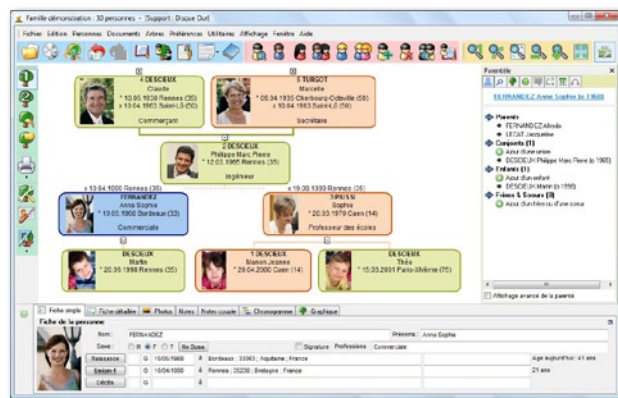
Famille démonstration : 30 personnes - [Support : Disque Dur]

Fichier Edition Personnes Documents Arbres Préférences Utilitaires Affichage Fenêtre Aide

4 DESCIEUX
Claude
* 10.05.1930 Rennes (35)
+ 10.04.1983 Saint-Lô (50)
Commerçant

5 TURGOT
Marcelle
* 08.04.1935 Cherbourg-Octeville (50)
+ 10.04.1983 Saint-Lô (50)
Secrétaire

2 DESCIEUX
Philippe Marc Pierre
* 12.03.1955 Rennes (35)
Ingénieur

x 10.04.1980 Rennes (35)

x 10.09.1999 Rennes (35)

FERNANDEZ
Anne Sophie
* 10.05.1960 Bordeaux (33)
Commerciale

3 PUSSI
Sophie
* 20.03.1970 Caen (14)
Professeur des écoles

DESCIEUX
Martin
* 20.08.1998 Rennes (35)

1 DESCIEUX
Manon Jeanne
* 20.04.2000 Caen (14)

DESCIEUX
Théo
* 15.03.2001 Paris-Illière (75)

Parentèle
FERNANDEZ Anne Sophie (n 1960)
Parents
FERNANDEZ Alfredo
LECAT Jacqueline
Conjoints (1)
Ajout d'une union
DESCIEUX Philippe Marc Pierre (n 1955)
Enfants (1)
Ajout d'un enfant
DESCIEUX Martin (n 1998)
Frères & Soeurs (0)
Ajout d'un frère ou d'une soeur
Affichage avancé de la parenté

Fiche simple | Fiche détaillée | Photos | Notes | Notes couple | Chronogramme | Graphique

Fiche de la personne
Nom : FERNANDEZ
Prénoms : Anne Sophie
Sexe : M F ? No Sosa
Signature Professions Commerciale
Naissance G 10/05/1960 Bordeaux ; 33063 ; Aquitaine ; France
Age aujourd'hui : 41 ans
Union 1 G 10/04/1980 Rennes ; 35238 ; Bretagne ; France
21 ans
Décès G